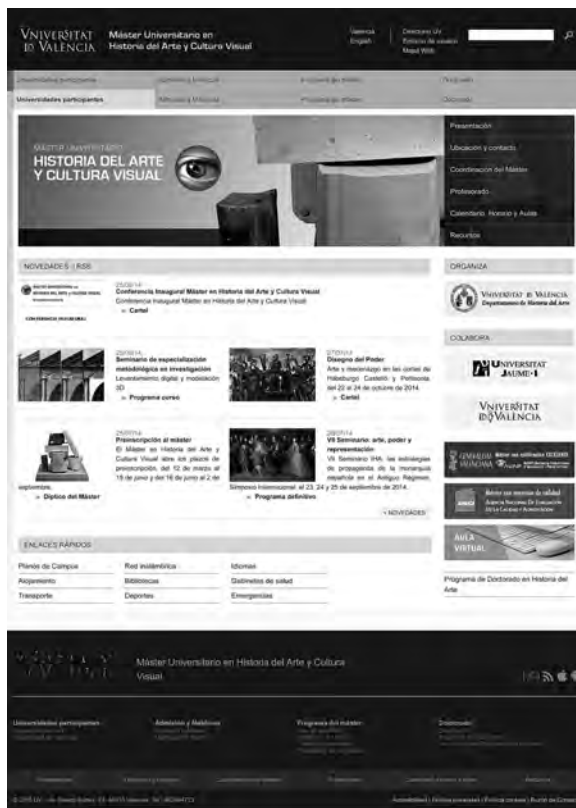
VNIVERSITAT DE VALÈNCIA Màster Universitario en Historia del Arte y Cultura Visual

Valencià
English

Directorio UV
Entorno de usuario
Mapa Web

Universidades participantes | Admisión y Matrícula | Programa del máster | Doctorado

MÁSTER UNIVERSITARIO
HISTORIA DEL ARTE Y CULTURA VISUAL

Presentación
Ubicación y contacto
Coordinación del Máster
Profesorado
Calendario, Horario y Aulas
Recursos

NOVEDADES | RSS

25/09/14
Conferencia Inaugural Màster en Historia del Arte y Cultura Visual
Conferencia Inaugural Màster en Historia del Arte y Cultura Visual
» Cartel

CONFERENCIA INAUGURAL

20/09/14
Seminario de especialización metodológica en investigación
Levantamiento digital y modelación 3D
» Programa curso

07/09/14
Diseño del Poder
Arte y mecenazgo en las cortes de Habsburgo Castellón y Portusía del 22 al 24 de octubre de 2014.
» Cartel

25/03/14
Preinscripción al máster
El Máster en Historia del Arte y Cultura Visual abre los plazos de preinscripción, del 12 de marzo al 18 de junio y del 16 de junio al 2 de septiembre.
» Díptico del Máster

28/07/14
VII Seminario: arte, poder y representación
VII Seminario IHA: las estrategias de propaganda de la monarquía española en el Antiguo Régimen. Simposio Internacional: el 23, 24 y 25 de septiembre de 2014.
» Programa definitivo

+ NOVEDADES

ORGANIZA
VNIVERSITAT DE VALÈNCIA Departament de Història de l'Art

COLABORA
UNIVERSITAT JAUME·I
VNIVERSITAT DE VALÈNCIA
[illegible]
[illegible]
AULA VIRTUAL
Programa de Doctorado en Historia del Arte

ENLACES RÁPIDOS
| Planos de Campus | Red inalámbrica | Idiomas |
|---|---|---|
| Alojamiento | Bibliotecas | Gabinetes de salud |
| Transporte | Deportes | Emergencias |

Màster Universitario en Historia del Arte y Cultura Visual

Universidades participantes | Admisión y Matrícula | Programa del máster | Doctorado

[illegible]